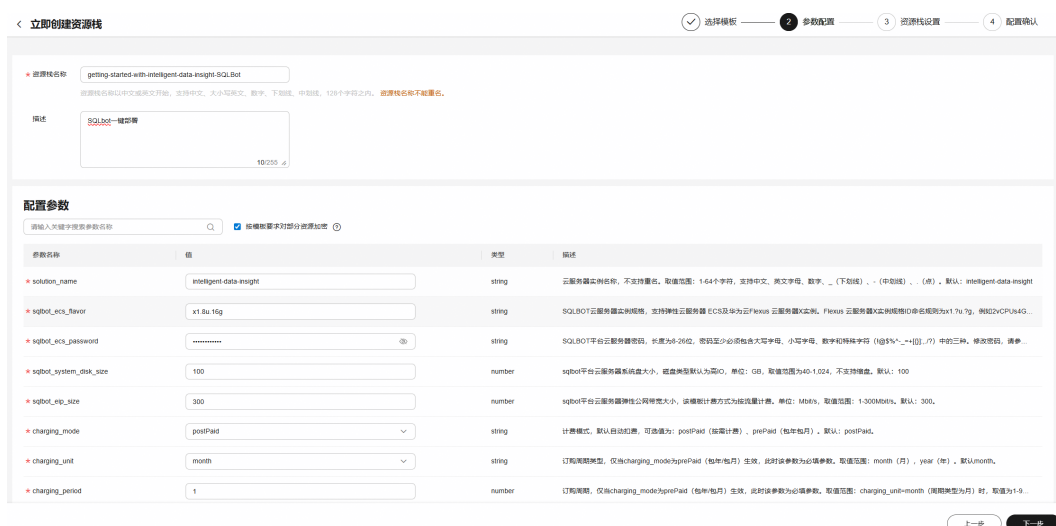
< 立即创建资源栈

选择模板 2 参数配置 3 资源栈设置 4 配置确认

* 资源栈名称 getting-started-with-intelligent-data-insight-SQLBot

资源栈名以中文或英文开始，支持中文、大小写英文、数字、下划线、中划线，128个字符之内。资源栈名称不能重名。

描述 SQLbot一键部署

10/255

配置参数

请输入关键字搜索参数名称 按模板要求对部分资源加密 ?

| 参数名称 | 值 | 类型 | 描述 |
|---|---|---|---|
| * solution_name | intelligent-data-insight | string | 云服务器实例名称，不支持重名。取值范围：1-64个字符，支持中文、英文字母、数字、_（下划线）、-（中划线）、.（点）。默认：intelligent-data-insight |
| * sqlbot_ecs_flavor | x1.8u.16g | string | SQLBOT云服务器实例规格，支持弹性云服务器 ECS及华为云Flexus 云服务器X实例。Flexus 云服务器X实例规格ID命名规则为x1.?u.?g，例如2vCPUs4G... |
| * sqlbot_ecs_password | ············ | string | SQLBOT平台云服务器密码，长度为8-26位，密码至少必须包含大写字母、小写字母、数字和特殊字符（!@$%^-_=+[{}]:,./?）中的三种。修改密码，请参... |
| * sqlbot_system_disk_size | 100 | number | sqlbot平台云服务器系统盘大小，磁盘类型默认为高IO，单位：GB，取值范围为40-1,024，不支持缩盘。默认：100 |
| * sqlbot_eip_size | 300 | number | sqlbot平台云服务器弹性公网带宽大小，该模板计费方式为按流量计费。单位：Mbit/s，取值范围：1-300Mbit/s。默认：300。 |
| * charging_mode | postPaid | string | 计费模式，默认自动扣费，可选值为：postPaid（按需计费）、prePaid（包年包月）。默认：postPaid。 |
| * charging_unit | month | string | 订购周期类型，仅当charging_mode为prePaid（包年/包月）生效，此时该参数为必填参数。取值范围：month（月），year（年）。默认month。 |
| * charging_period | 1 | number | 订购周期，仅当charging_mode为prePaid（包年/包月）生效，此时该参数为必填参数。取值范围：charging_unit=month（周期类型为月）时，取值为1-9... |

上一步 下一步